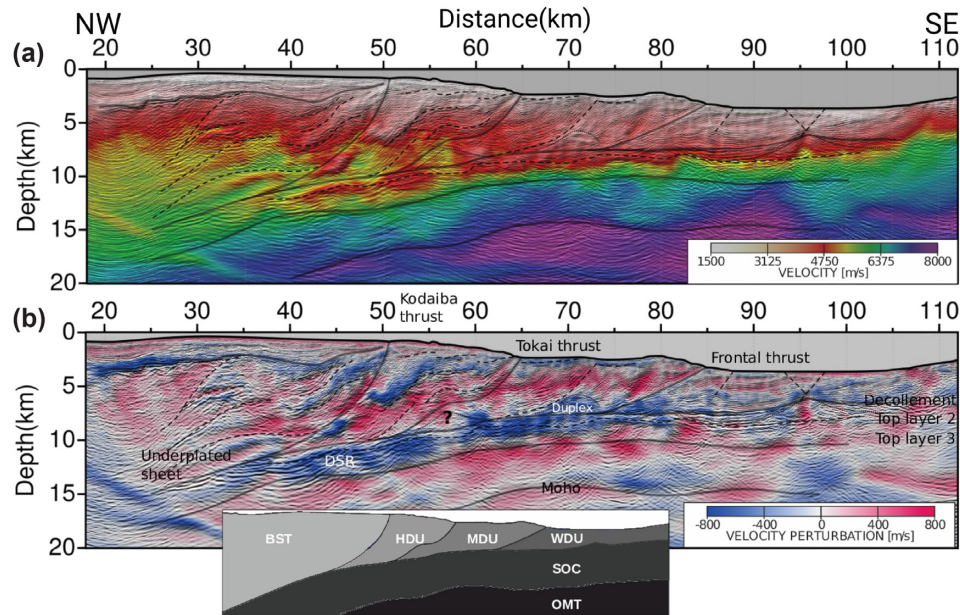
NW Distance(km) SE

(a)

20 30 40 50 60 70 80 90 100 110

0 5 10 15 20

Depth(km)

1500 3125 4750 6375 8000
VELOCITY [m/s]

(b)

20 30 40 50 60 70 80 90 100 110

Kodaiba thrust

Tokai thrust

Frontal thrust

Decollement

Top layer 2

Top layer 3

Duplex

?

Underplated sheet

DSR

Moho

0 5 10 15 20

Depth(km)

-800 -400 0 400 800
VELOCITY PERTURBATION [m/s]

BST

HDU

MDU

WDU

SOC

OMT